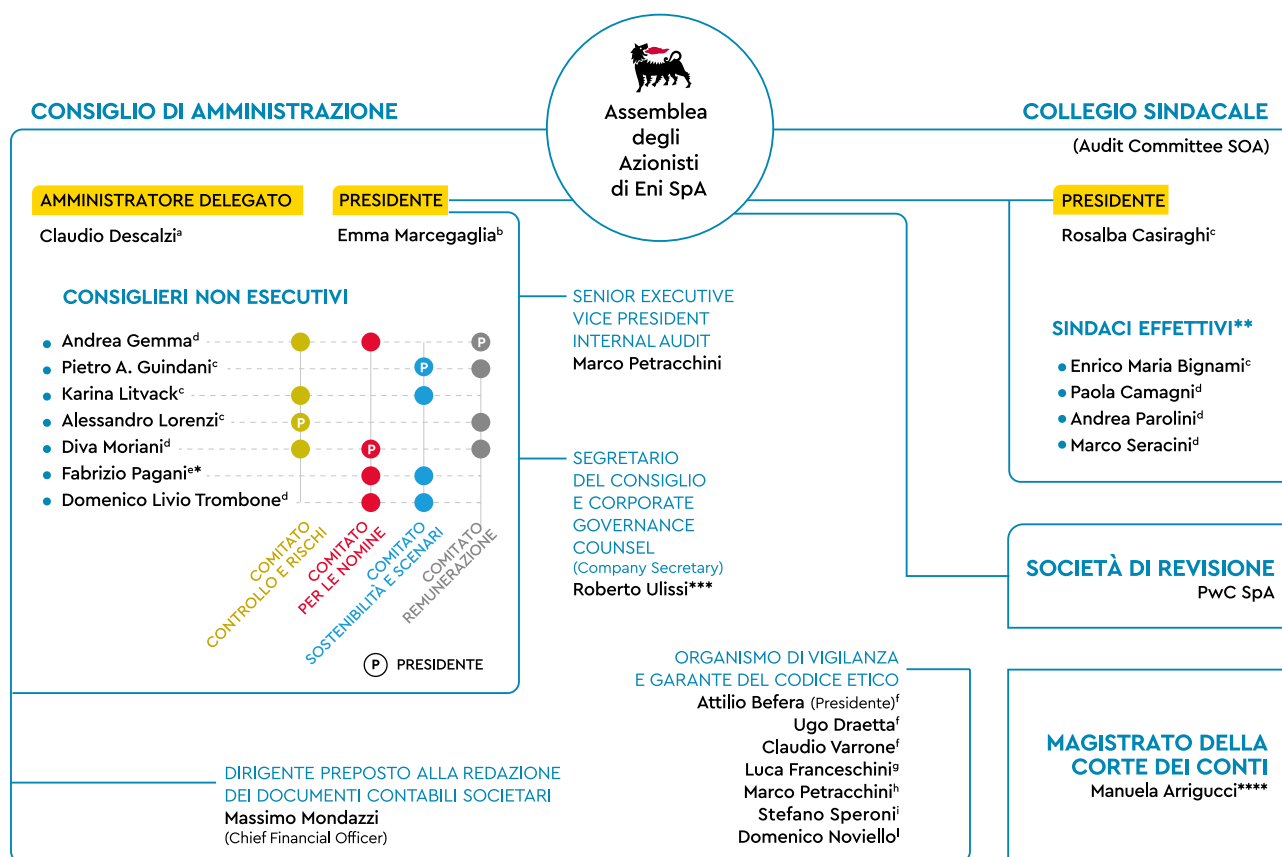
CONSIGLIO DI AMMINISTRAZIONE

Assemblea degli Azionisti di Eni SpA

COLLEGIO SINDACALE
(Audit Committee SOA)

AMMINISTRATORE DELEGATO
Claudio Descalzi$^{a}$

PRESIDENTE
Emma Marcegaglia$^{b}$

PRESIDENTE
Rosalba Casiraghi$^{c}$

CONSIGLIERI NON ESECUTIVI
• Andrea Gemma$^{d}$
• Pietro A. Guindani$^{c}$
• Karina Litvack$^{c}$
• Alessandro Lorenzi$^{c}$
• Diva Moriani$^{d}$
• Fabrizio Pagani$^{e*}$
• Domenico Livio Trombone$^{d}$

P P P P

COMITATO CONTROLLO E RISCHI
COMITATO PER LE NOMINE
COMITATO SOSTENIBILITÀ E SCENARI
COMITATO REMUNERAZIONE

P PRESIDENTE

SENIOR EXECUTIVE VICE PRESIDENT INTERNAL AUDIT
Marco Petracchini

SEGRETARIO DEL CONSIGLIO E CORPORATE GOVERNANCE COUNSEL
(Company Secretary)
Roberto Ulissi***

SINDACI EFFETTIVI**
• Enrico Maria Bignami$^{c}$
• Paola Camagni$^{d}$
• Andrea Parolini$^{d}$
• Marco Seracini$^{d}$

SOCIETÀ DI REVISIONE
PwC SpA

ORGANISMO DI VIGILANZA E GARANTE DEL CODICE ETICO
Attilio Befera (Presidente)$^{f}$
Ugo Draetta$^{f}$
Claudio Varrone$^{f}$
Luca Franceschini$^{g}$
Marco Petracchini$^{h}$
Stefano Speroni$^{i}$
Domenico Noviello$^{l}$

MAGISTRATO DELLA CORTE DEI CONTI
Manuela Arrigucci****

DIRIGENTE PREPOSTO ALLA REDAZIONE DEI DOCUMENTI CONTABILI SOCIETARI
Massimo Mondazzi
(Chief Financial Officer)